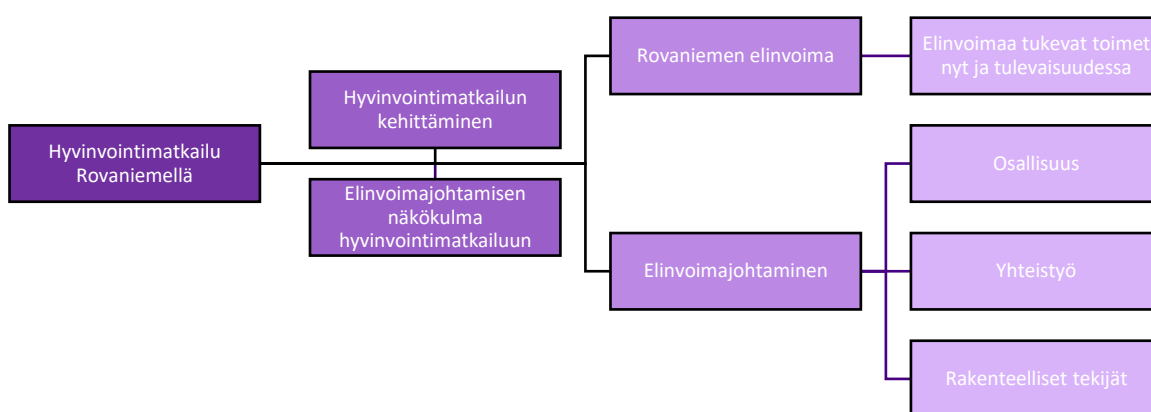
Hyvinvointimatkailu Rovaniemellä

Hyvinvointimatkailun kehittäminen

Elinvoimajohtamisen näkökulma hyvinvointimatkailuun

Rovaniemen elinvoima

Elinvoimaa tukevat toimet nyt ja tulevaisuudessa

Elinvoimajohtaminen

Osallisuus

Yhteistyö

Rakenteelliset tekijät